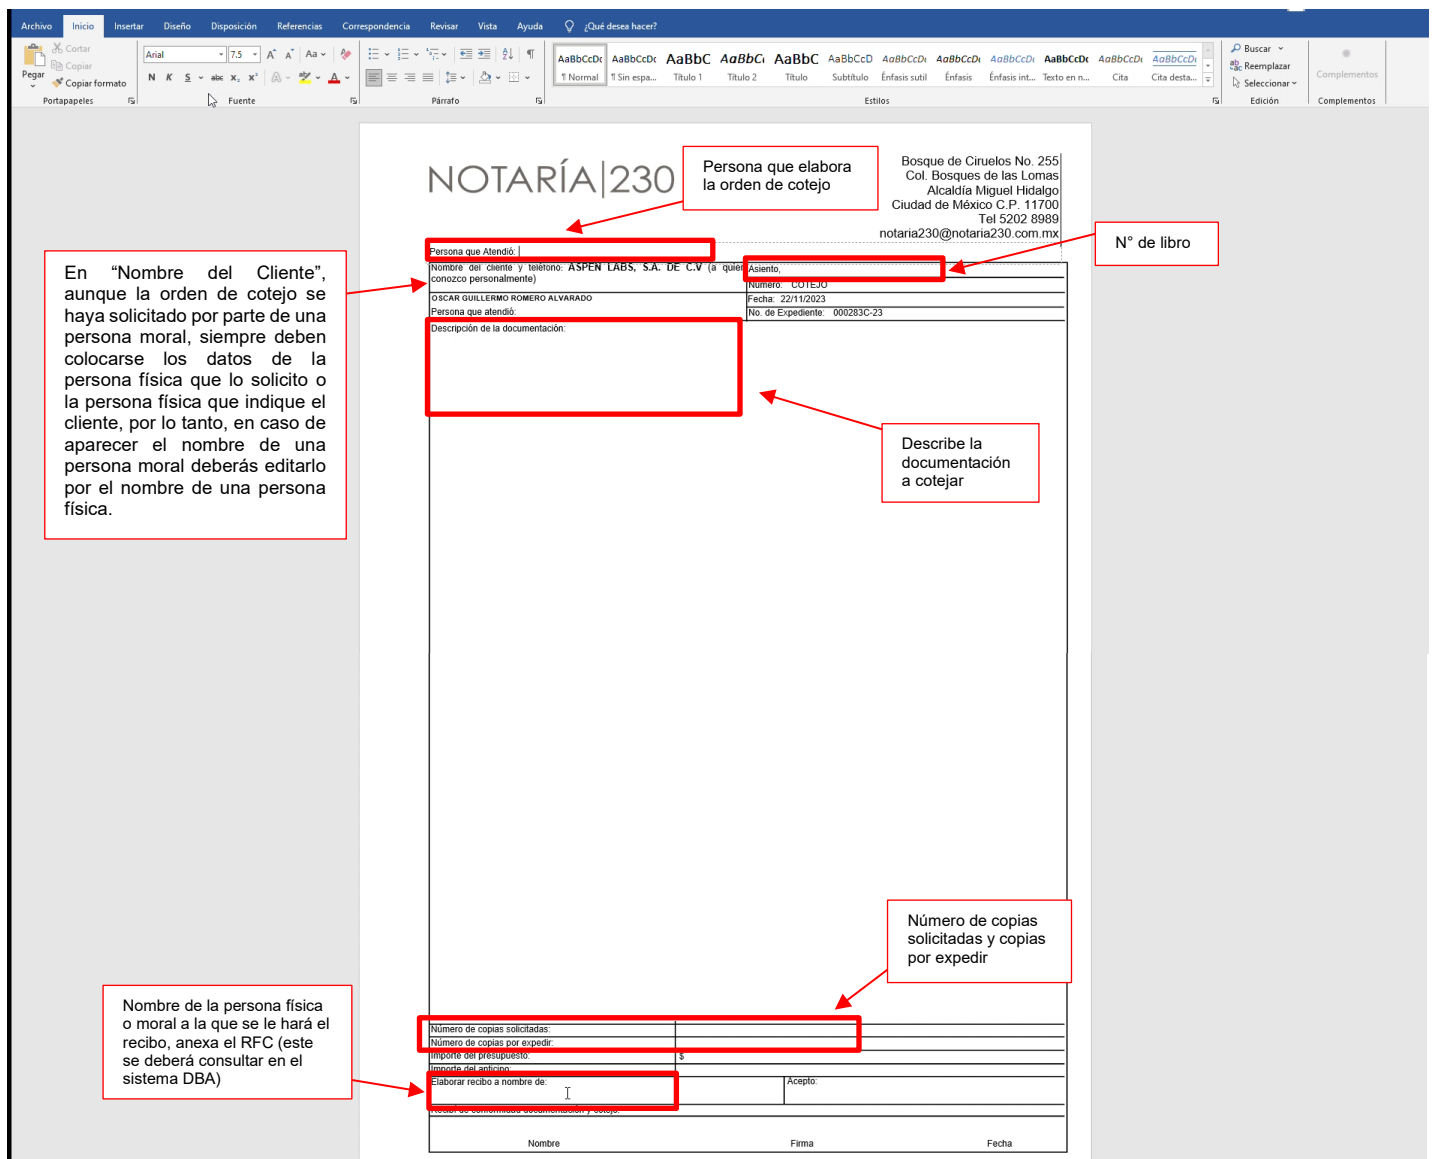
Archivo Inicio Insertar Diseño Disposición Referencias Correspondencia Revisar Vista Ayuda ¿Qué desea hacer?

Pegar Cortar Copiar Copiar formato Portapapeles

Arial 7.5 A A Aa N K S abc $x_2$ $x^2$ A Fuente

Párrafo

AaBbCcDc ¶ Normal AaBbCcDc ¶ Sin espa... AaBbC Título 1 AaBbC Título 2 AaBbC Título AaBbCcD Subtítulo AaBbCcDc Énfasis sutil AaBbCcDc Énfasis AaBbCcDc Énfasis int... AaBbCcDc Texto en n... AaBbCcDc Cita AaBbCcDc Cita desta... Estilos

Buscar Reemplazar Seleccionar Edición

Complementos Complementos

NOTARÍA|230

Persona que elabora la orden de cotejo

Bosque de Ciruelos No. 255
Col. Bosques de las Lomas
Alcaldía Miguel Hidalgo
Ciudad de México C.P. 11700
Tel 5202 8989
notaria230@notaria230.com.mx

N° de libro

En "Nombre del Cliente", aunque la orden de cotejo se haya solicitado por parte de una persona moral, siempre deben colocarse los datos de la persona física que lo solicito o la persona física que indique el cliente, por lo tanto, en caso de aparecer el nombre de una persona moral deberás editarlo por el nombre de una persona física.

Persona que Atendió:

Nombre del cliente y teléfono: ASPEN LABS, S.A. DE C.V (a quien conozco personalmente)

Asiento,
Numero: COTEJO

OSCAR GUILLERMO ROMERO ALVARADO

Fecha: 22/11/2023

Persona que atendió:

No. de Expediente: 000283C-23

Descripción de la documentación:

Describe la documentación a cotejar

Número de copias solicitadas y copias por expedir

Nombre de la persona física o moral a la que se le hará el recibo, anexa el RFC (este se deberá consultar en el sistema DBA)

Número de copias solicitadas:
Número de copias por expedir:
Importe del presupuesto: $
Importe del anticipo:
Elaborar recibo a nombre de:
Acepto:
Recibí de conformidad documentación y cotejo:

Nombre Firma Fecha